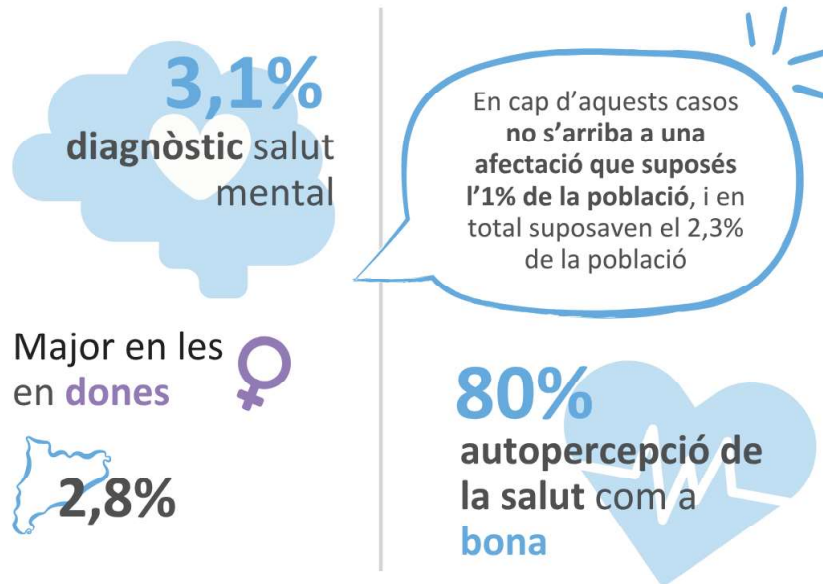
3,1%
diagnòstic salut mental

En cap d'aquests casos no s'arriba a una afectació que suposés l'1% de la població, i en total suposaven el 2,3% de la població

Major en les en dones

2,8%

80%
autopercepció de la salut com a bona